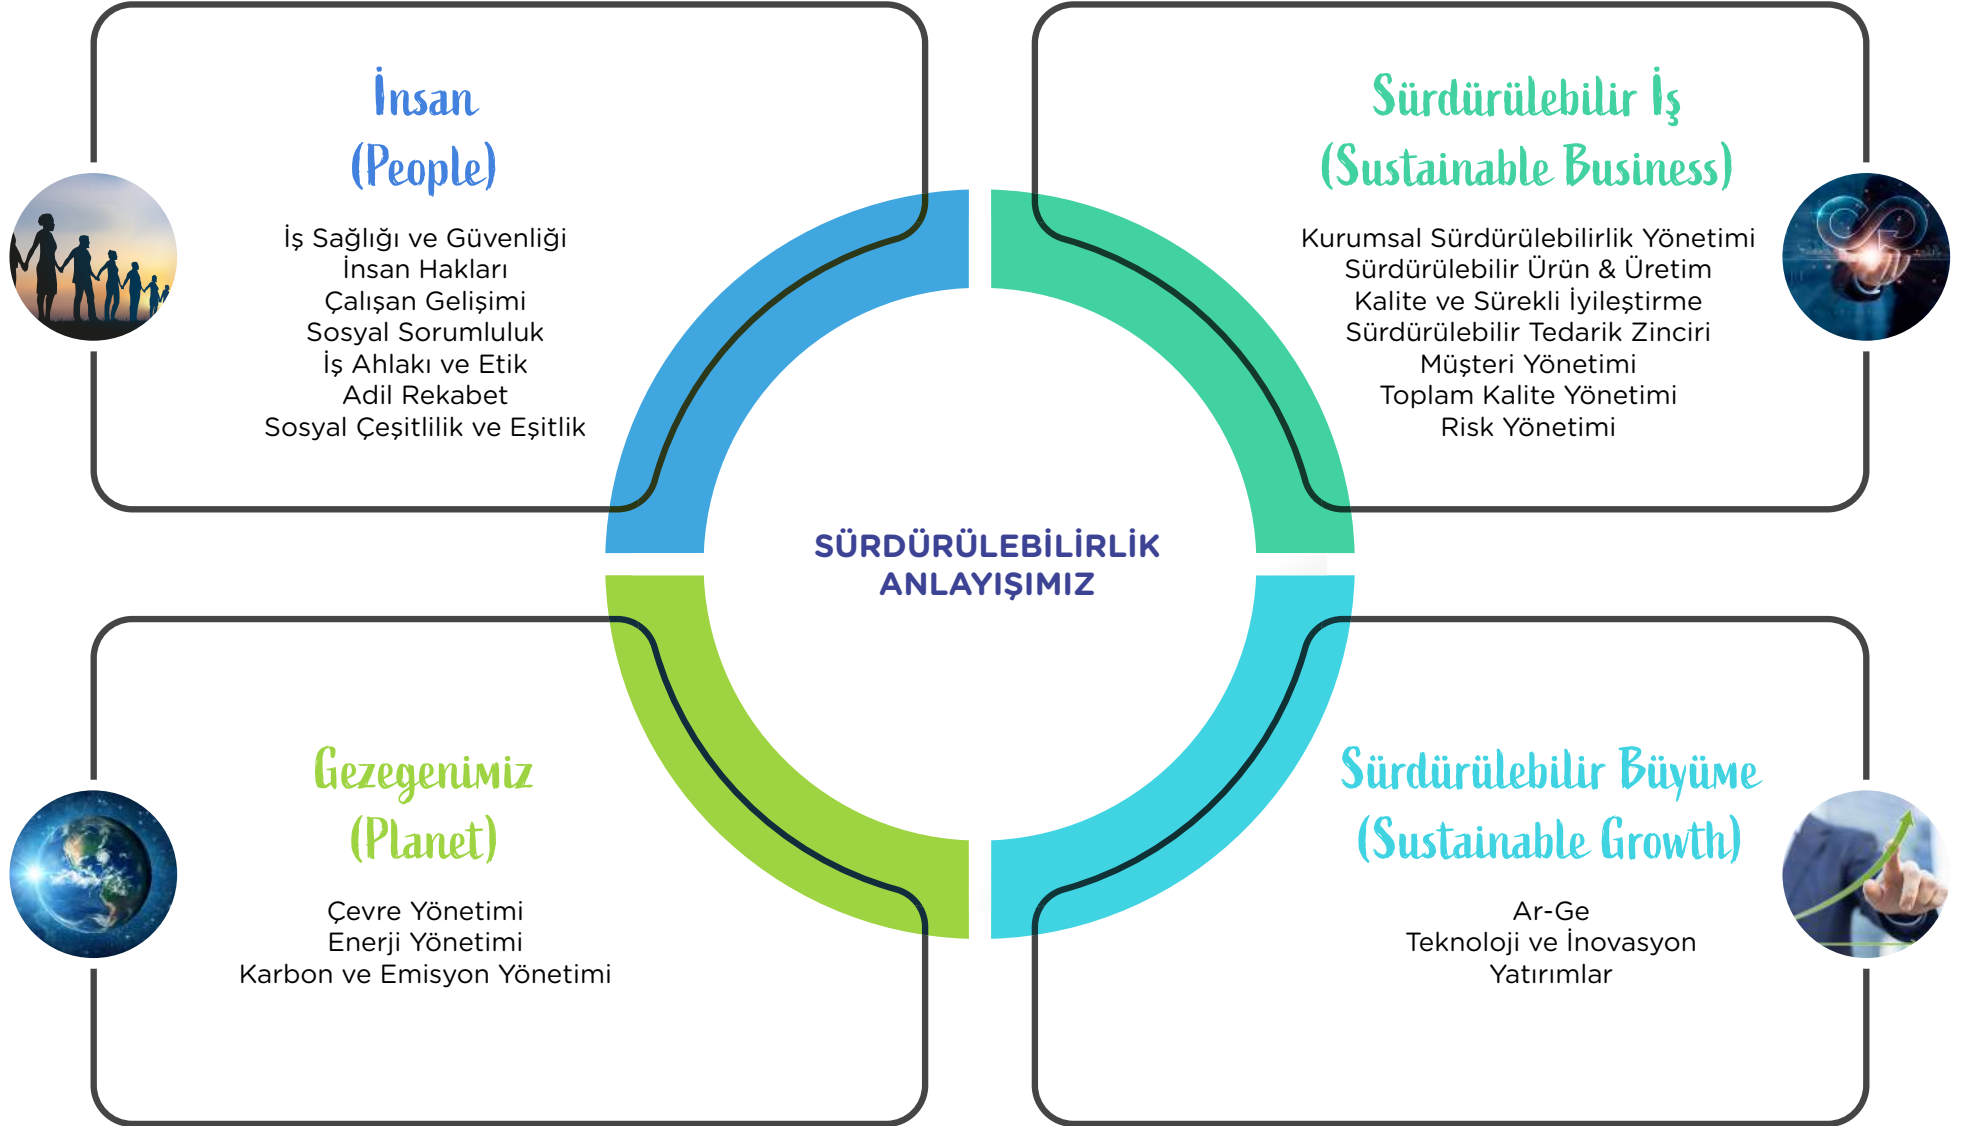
İnsan
(People)

İş Sağlığı ve Güvenliği
İnsan Hakları
Çalışan Gelişimi
Sosyal Sorumluluk
İş Ahlakı ve Etik
Adil Rekabet
Sosyal Çeşitlilik ve Eşitlik

Sürdürülebilir İş
(Sustainable Business)

Kurumsal Sürdürülebilirlik Yönetimi
Sürdürülebilir Ürün & Üretim
Kalite ve Sürekli İyileştirme
Sürdürülebilir Tedarik Zinciri
Müşteri Yönetimi
Toplam Kalite Yönetimi
Risk Yönetimi

SÜRDÜRÜLEBİLİRLİK
ANLAYIŞIMIZ

Gezegenimiz
(Planet)

Çevre Yönetimi
Enerji Yönetimi
Karbon ve Emisyon Yönetimi

Sürdürülebilir Büyüme
(Sustainable Growth)

Ar-Ge
Teknoloji ve İnovasyon
Yatırımlar